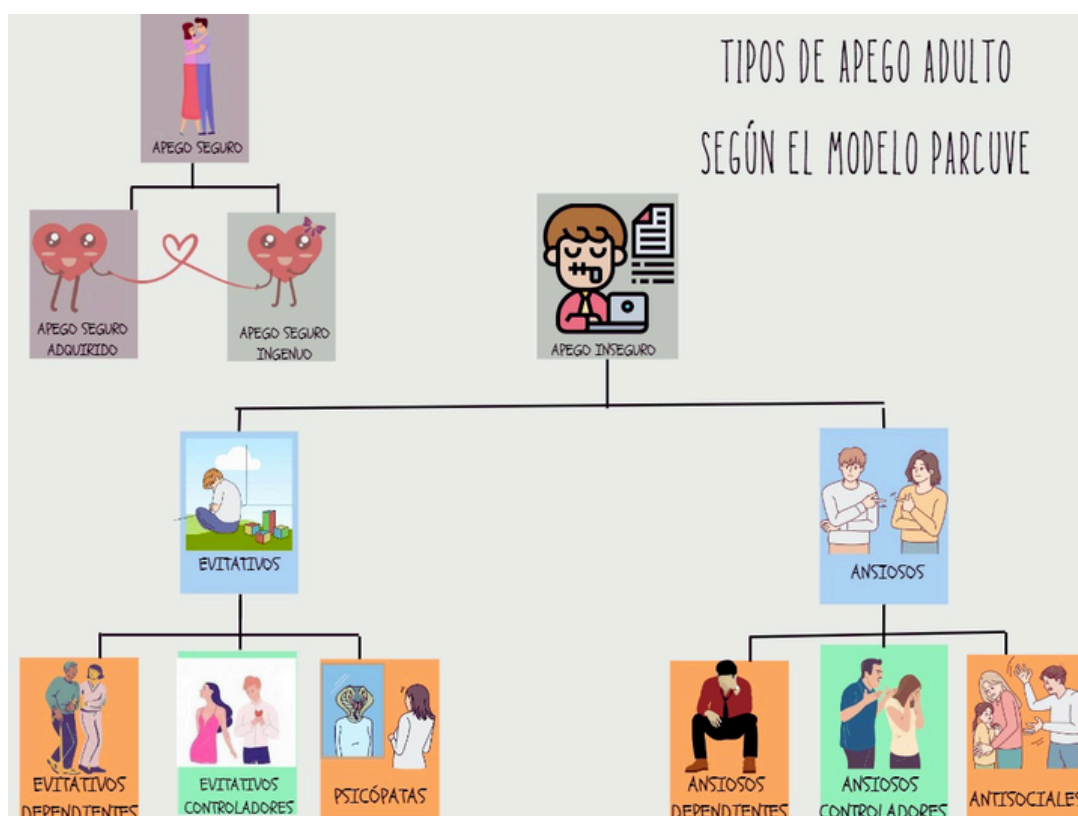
TIPOS DE APEGO ADULTO
SEGÚN EL MODELO PARCUVE

APEGO SEGURO

APEGO SEGURO ADQUIRIDO

APEGO SEGURO INGENUO

APEGO INSEGURO

EVITATIVOS

ANSIOSOS

EVITATIVOS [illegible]

EVITATIVOS CONTROLADORES

PSICÓPATAS

ANSIOSOS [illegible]

ANSIOSOS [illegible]

ANTISOCIALE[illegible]